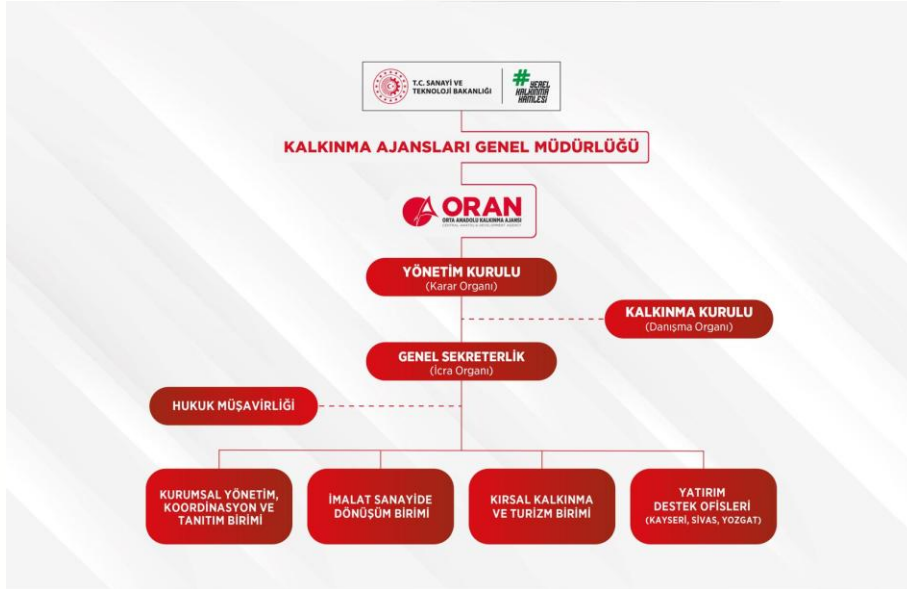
T.C. SANAYİ VE TEKNOLOJİ BAKANLIĞI

# YEREL KALKINMA HAMLESİ

KALKINMA AJANSLARI GENEL MÜDÜRLÜĞÜ

ORAN
ORTA ANADOLU KALKINMA AJANSI
CENTRAL ANATOLIA DEVELOPMENT AGENCY

YÖNETİM KURULU
(Karar Organı)

KALKINMA KURULU
(Danışma Organı)

GENEL SEKRETERLİK
(İcra Organı)

HUKUK MÜŞAVİRLİĞİ

KURUMSAL YÖNETİM, KOORDİNASYON VE TANITIM BİRİMİ

İMALAT SANAYİDE DÖNÜŞÜM BİRİMİ

KIRSAL KALKINMA VE TURİZM BİRİMİ

YATIRIM DESTEK OFİSLERİ
(KAYSERİ, SİVAS, YOZGAT)